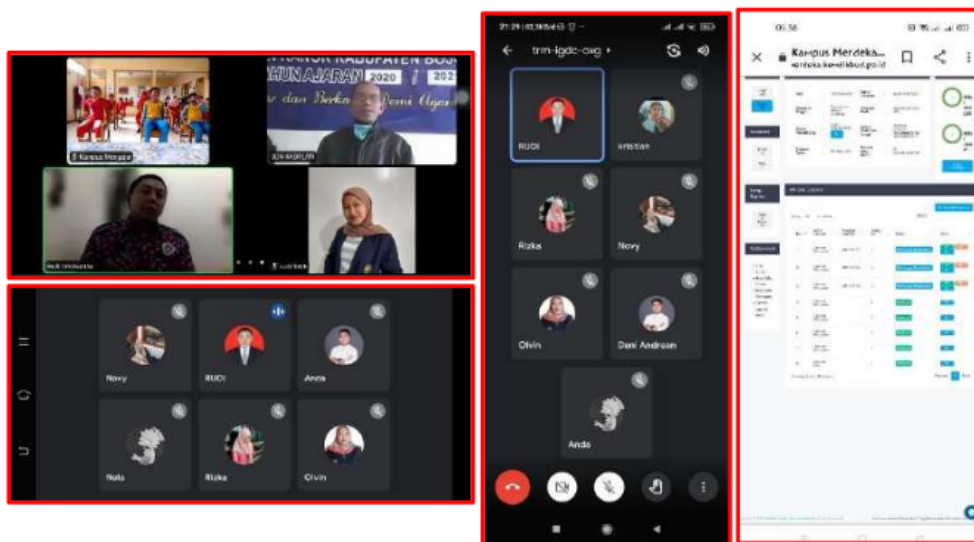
KANTOR KABUPATEN BOJO
TAHUN AJARAN 2020 / 202
dan Berka Demi Ag
Kampus Mengajar
Rudi Amdrowida
Novy
RUDI
Anda
Nola
Rizka
Olvin
21:29 | 02,3KB/d
trm-lgdc-owg
RUDI
kristian
Rizka
Novy
Olvin
Deni Andrean
Anda
06.58
Kampus Merdeka...
merdeka.kemdikbud.go.id